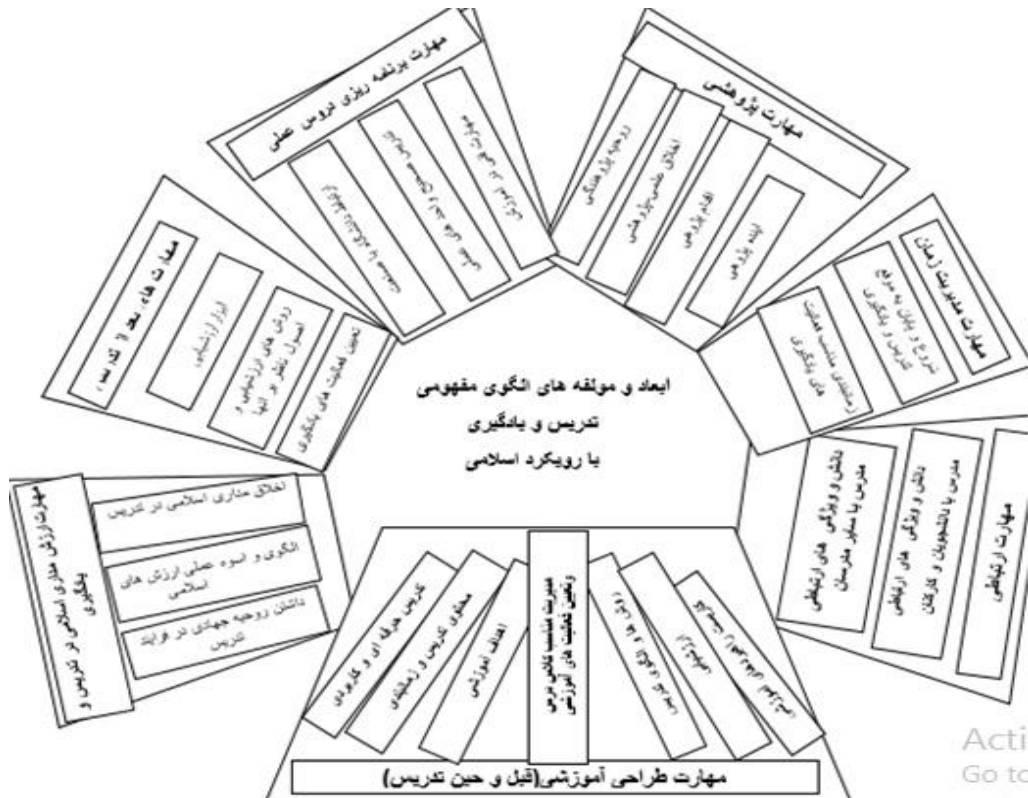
ابعاد و مولفه های الگوی مفهومی
تدریس و یادگیری
با رویکرد اسلامی

مهارت پژوهشی
روحیه پژوهشگری
اخلاق علمی-پژوهشی
اقدام پژوهی
ایده پژوهی

مهارت برنامه ریزی دروس عملی
متناسب با مقتضیات محیط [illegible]
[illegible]
مهارت های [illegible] آموزش در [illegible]

مهارت های بعد از تدریس
ابزار ارزشیابی
روش های ارزشیابی و اصول ناظر بر آنها
تحلیل فعالیت های یادگیری

مهارت مدیریت کلاس
شروع و پایان به موقع تدریس و یادگیری
(مدیریت مناسب فعالیت های یادگیری)

مهارت ارتباطی
دانش و ویژگی های ارتباطی مدرس با سایر مدرسان
دانش و ویژگی های ارتباطی مدرس با دانشجویان و کارکنان

مهارت ارزش مداری اسلامی در تدریس و یادگیری
اخلاق مداری اسلامی در تدریس
الگوی و اسوه عملی ارزش های اسلامی
داشتن روحیه جهادی در فرایند تدریس

مهارت طراحی آموزشی(قبل و حین تدریس)
تدریس حرفه ای و کاربردی
محتوای تدریس و زمانبندی
اهداف آموزشی
مدیریت مناسب تکالیف درسی و تعیین فعالیت های آموزشی
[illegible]
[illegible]
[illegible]

Acti
Go to